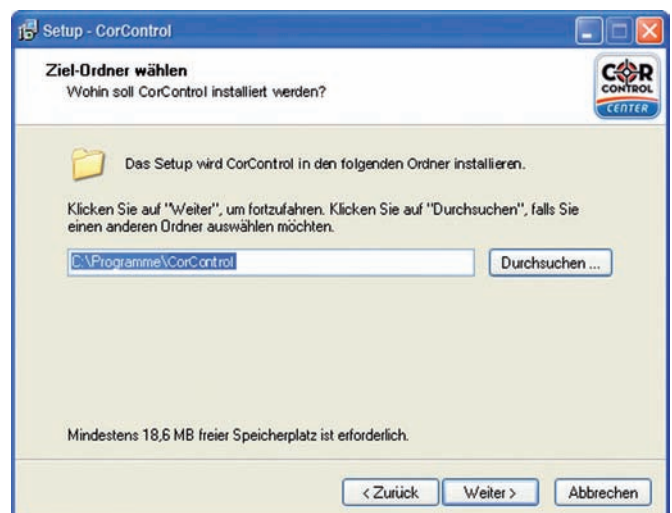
Setup - CorControl

Ziel-Ordner wählen
Wohin soll CorControl installiert werden?

COR CONTROL CENTER

Das Setup wird CorControl in den folgenden Ordner installieren.

Klicken Sie auf "Weiter", um fortzufahren. Klicken Sie auf "Durchsuchen", falls Sie einen anderen Ordner auswählen möchten.

C:\Programme\CorControl

Durchsuchen ...

Mindestens 18,6 MB freier Speicherplatz ist erforderlich.

< Zurück Weiter > Abbrechen